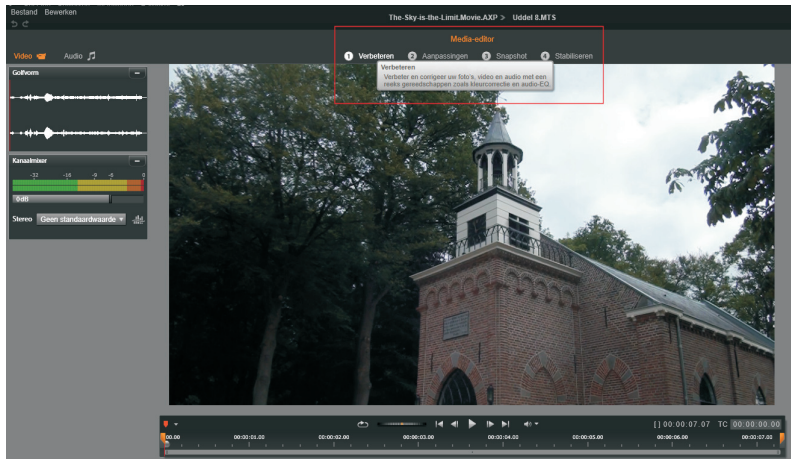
Bestand Bewerken

The-Sky-is-the-Limit.Movie.AXP > Uddel 8.MTS

Video Audio

Media-editor

1 Verbeteren 2 Aanpassingen 3 Snapshot 4 Stabiliseren

Verbeteren
Verbeter en corrigeer uw foto's, video en audio met een reeks gereedschappen zoals kleurcorrectie en audio-EQ.

Golfvorm

Kanaalmixer

-32 -16 -9 -3 0

0dB

Stereo Geen standaardwaarde

[ ] 00:00:07.07 TC 00:00:00.00

00.00 00:00:01.00 00:00:02.00 00:00:03.00 00:00:04.00 00:00:05.00 00:00:06.00 00:00:07.00